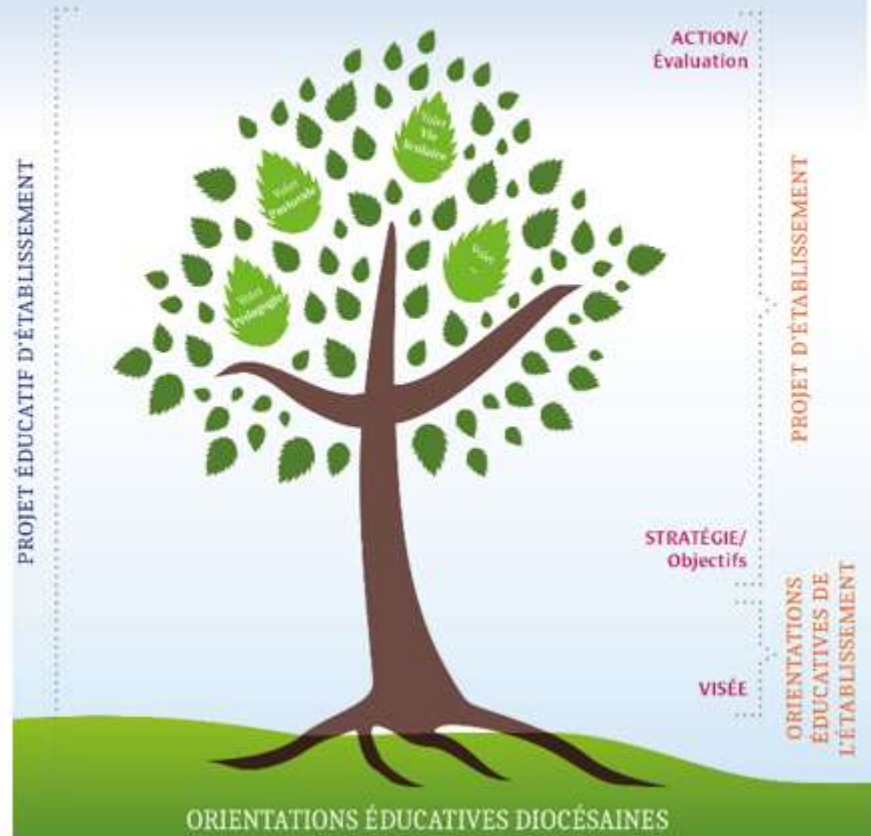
PROJET ÉDUCATIF D'ÉTABLISSEMENT

Volet Pastorale

Volet Vie Scolaire

Volet Pédagogie

Volet ...

ACTION/
Évaluation

PROJET D'ÉTABLISSEMENT

STRATÉGIE/
Objectifs

ORIENTATIONS ÉDUCATIVES DE L'ÉTABLISSEMENT

VISÉE

ORIENTATIONS ÉDUCATIVES DIOCÉSAINES